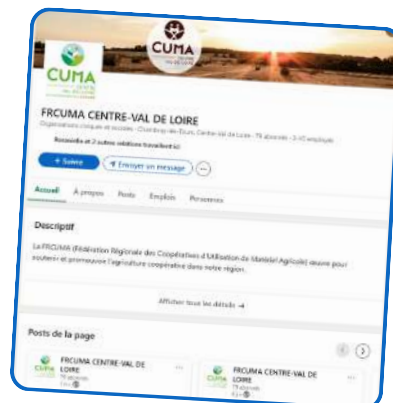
CUMA

CUMA CENTRE VAL DE LOIRE

FRCUMA CENTRE-VAL DE LOIRE

Organisations civiques et sociales · Chambray-lès-Tours, Centre-Val de Loire · 75 abonnés · 2-10 employés

Rosanida et 2 autres relations travaillent ici

+ Suivre

Envoyer un message

...

Accueil

À propos

Posts

Emplois

Personnes

Descriptif

La FRCUMA (Fédération Régionale des Coopératives d'Utilisation de Matériel Agricole) œuvre pour soutenir et promouvoir l'agriculture coopérative dans notre région.

Afficher tous les détails →

Posts de la page

FRCUMA CENTRE-VAL DE LOIRE
75 abonnés
6 j •

FRCUMA CENTRE-VAL DE LOIRE
75 abonnés
6 j •